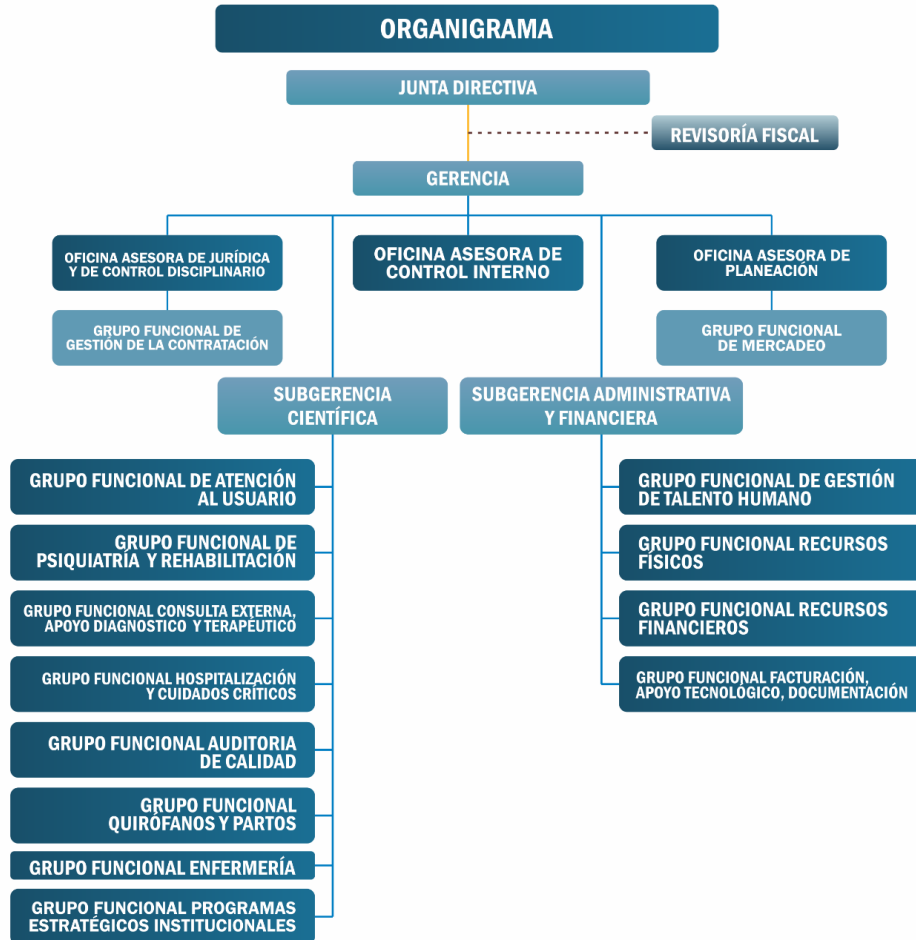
ORGANIGRAMA

JUNTA DIRECTIVA

REVISORÍA FISCAL

GERENCIA

OFICINA ASESORA DE JURÍDICA Y DE CONTROL DISCIPLINARIO

OFICINA ASESORA DE CONTROL INTERNO

OFICINA ASESORA DE PLANEACIÓN

GRUPO FUNCIONAL DE GESTIÓN DE LA CONTRATACIÓN

GRUPO FUNCIONAL DE MERCADEO

SUBGERENCIA CIENTÍFICA

SUBGERENCIA ADMINISTRATIVA Y FINANCIERA

GRUPO FUNCIONAL DE ATENCIÓN AL USUARIO

GRUPO FUNCIONAL DE PSIQUIATRÍA Y REHABILITACIÓN

GRUPO FUNCIONAL CONSULTA EXTERNA, APOYO DIAGNOSTICO Y TERAPÉUTICO

GRUPO FUNCIONAL HOSPITALIZACIÓN Y CUIDADOS CRÍTICOS

GRUPO FUNCIONAL AUDITORIA DE CALIDAD

GRUPO FUNCIONAL QUIRÓFANOS Y PARTOS

GRUPO FUNCIONAL ENFERMERÍA

GRUPO FUNCIONAL PROGRAMAS ESTRATÉGICOS INSTITUCIONALES

GRUPO FUNCIONAL DE GESTIÓN DE TALENTO HUMANO

GRUPO FUNCIONAL RECURSOS FÍSICOS

GRUPO FUNCIONAL RECURSOS FINANCIEROS

GRUPO FUNCIONAL FACTURACIÓN, APOYO TECNOLÓGICO, DOCUMENTACIÓN